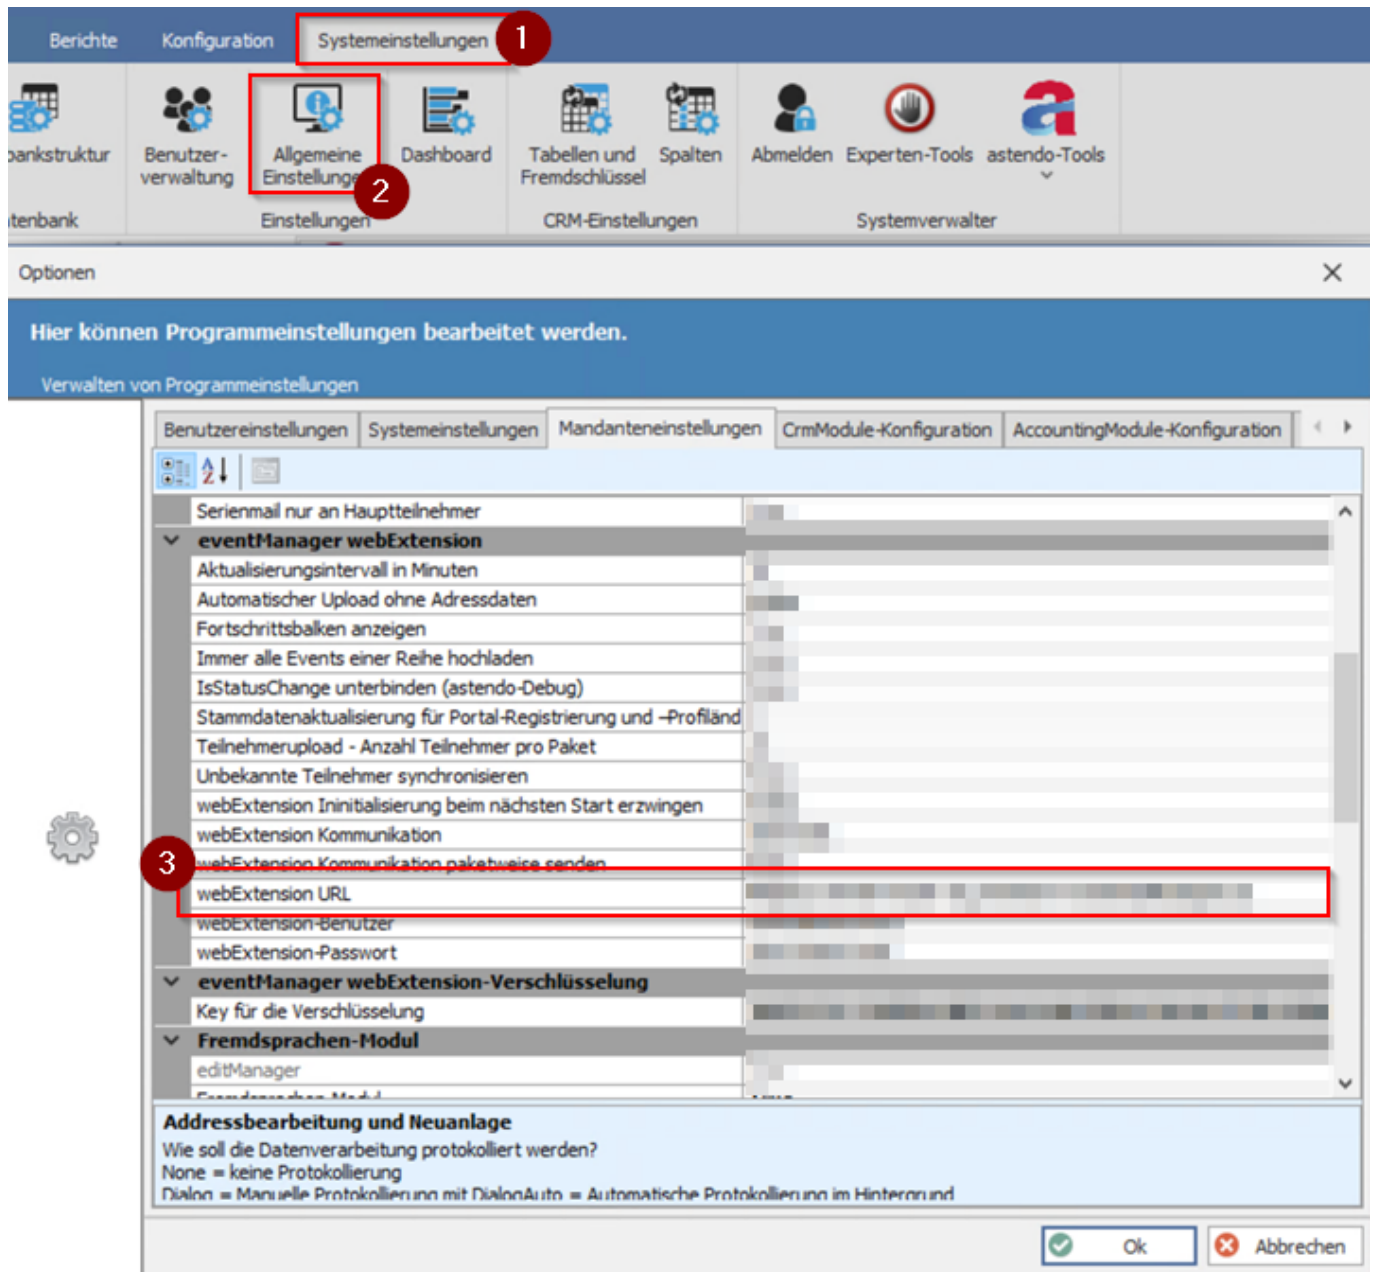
Berichte Konfiguration Systemeinstellungen 1

ankstruktur
Benutzer-verwaltung
Allgemeine Einstellungen 2
Dashboard
Tabellen und Fremdschlüssel
Spalten
Abmelden
Experten-Tools
astendo-Tools

tenbank
Einstellungen
CRM-Einstellungen
Systemverwalter

Optionen

Hier können Programmeinstellungen bearbeitet werden.

Verwalten von Programmeinstellungen

Benutzereinstellungen | Systemeinstellungen | Mandanteneinstellungen | CrmModule-Konfiguration | AccountingModule-Konfiguration

Serienmail nur an Hauptteilnehmer
eventManager webExtension
Aktualisierungsintervall in Minuten
Automatischer Upload ohne Adressdaten
Fortschrittsbalken anzeigen
Immer alle Events einer Reihe hochladen
IsStatusChange unterbinden (astendo-Debug)
Stammdatenaktualisierung für Portal-Registrierung und -Profiländ
Teilnehmerupload - Anzahl Teilnehmer pro Paket
Unbekannte Teilnehmer synchronisieren
webExtension Ininitialisierung beim nächsten Start erzwingen
webExtension Kommunikation
3
webExtension Kommunikation paketweise senden
webExtension URL
webExtension-Benutzer
webExtension-Passwort
eventManager webExtension-Verschlüsselung
Key für die Verschlüsselung
Fremdsprachen-Modul
editManager
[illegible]

Addressbearbeitung und Neuanlage
Wie soll die Datenverarbeitung protokolliert werden?
None = keine Protokollierung
Dialog = Manuelle Protokollierung mit DialogAuto = Automatische Protokollierung im Hintergrund

Ok
Abbrechen